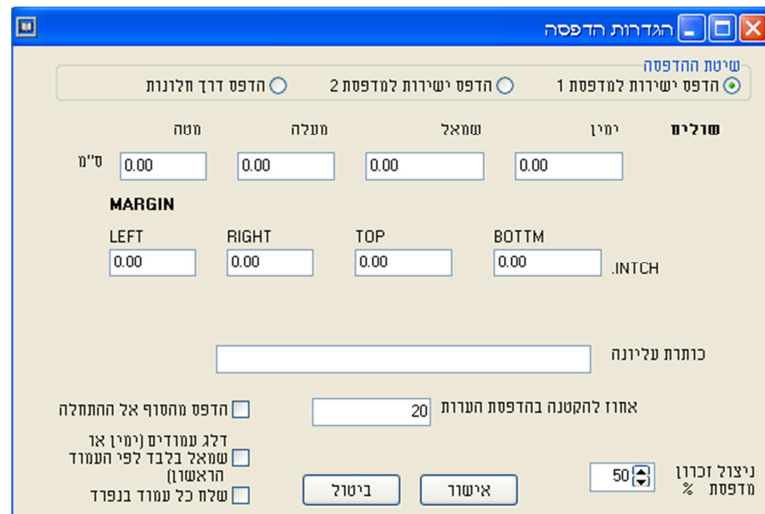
הגדרות הדפסה

שיטת ההדפסה
הדפס ישירות למדפסת 1
הדפס ישירות למדפסת 2
הדפס דרך חלונות

שולים
ימין
שמאל
מעלה
מטה
ס"מ
0.00
0.00
0.00
0.00

MARGIN
LEFT
RIGHT
TOP
BOTTM
0.00
0.00
0.00
0.00
INTCH.

כותרת עליונה

אחוז להקטנה בהדפסת הערות
20
הדפס מהסוף אל ההתחלה
דלג עמודים (ימין או שמאל בלבד לפי העמוד הראשון)
שלח כל עמוד בנפרד

ניצול זכרון מדפסת %
50

אישור
ביטול